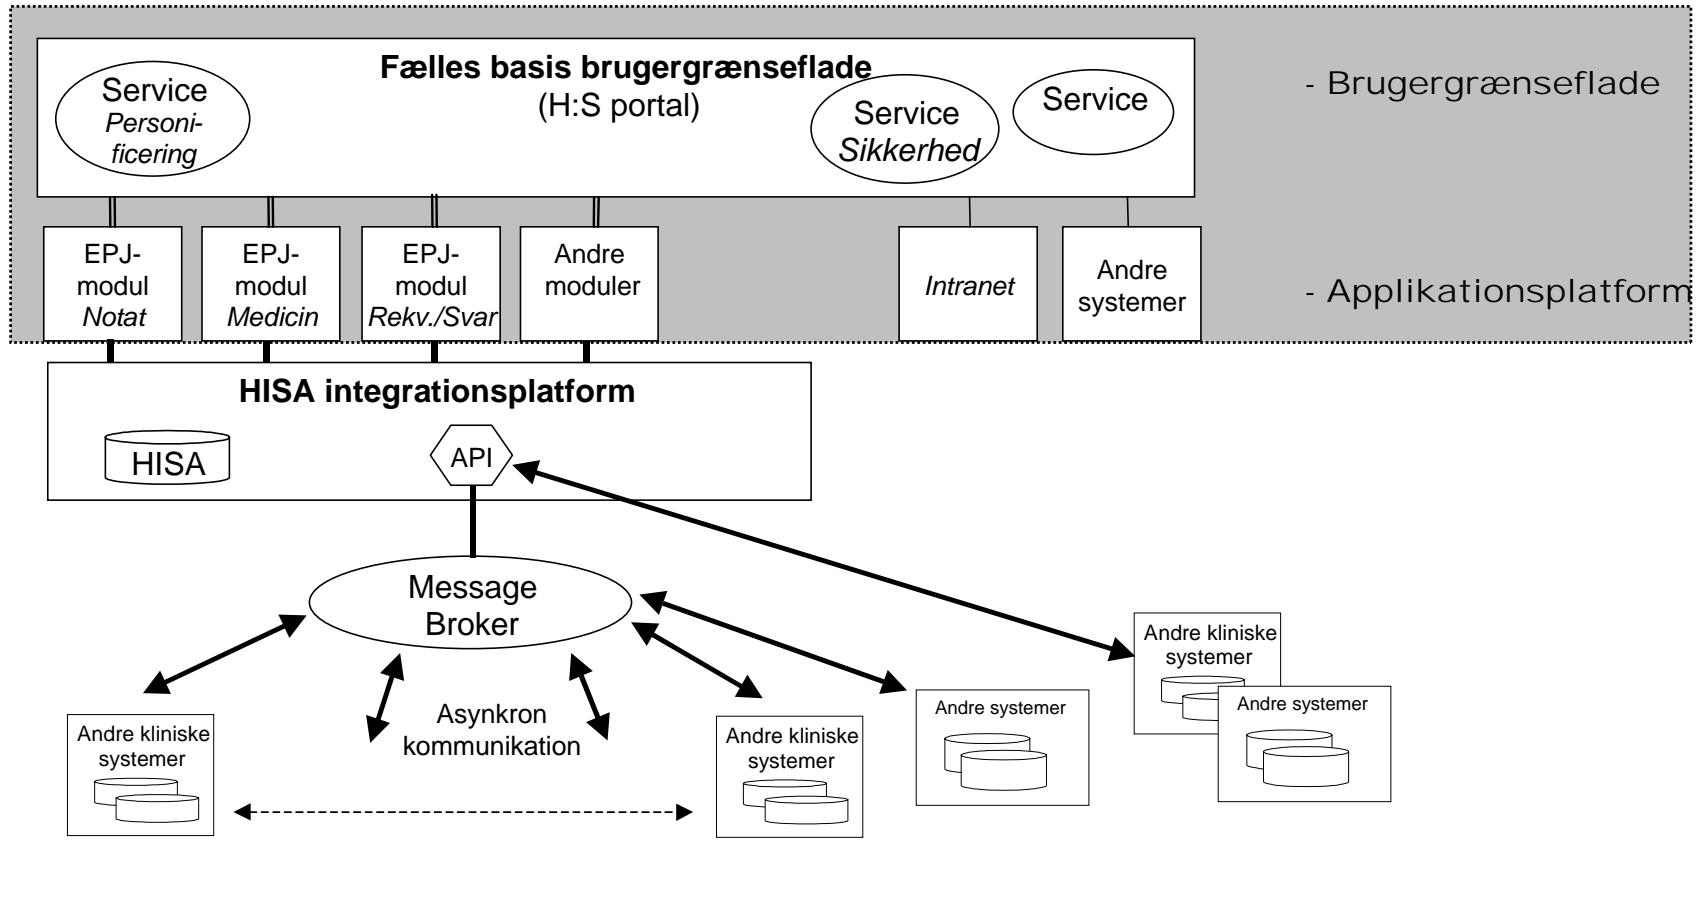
Fælles basis brugergrænseflade
(H:S portal)

Service
Personificering

Service
Sikkerhed

Service

- Brugergrænseflade

EPJ-modul
Notat

EPJ-modul
Medicin

EPJ-modul
Rekv./Svar

Andre moduler

Intranet

Andre systemer

- Applikationsplatform

HISA integrationsplatform

HISA

API

Message Broker

Asynkron kommunikation

Andre kliniske systemer

Andre kliniske systemer

Andre systemer

Andre kliniske systemer

Andre systemer